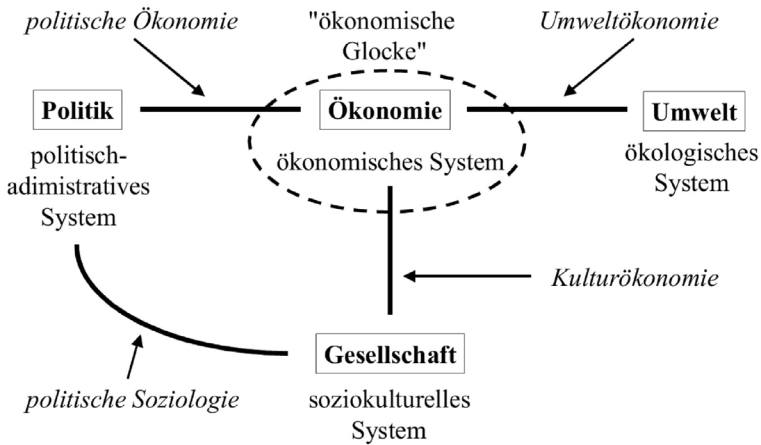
politische Ökonomie

"ökonomische Glocke"

Umweltökonomie

Politik

politisch-adimistratives System

Ökonomie

ökonomisches System

Umwelt

ökologisches System

Kulturökonomie

Gesellschaft

soziokulturelles System

politische Soziologie